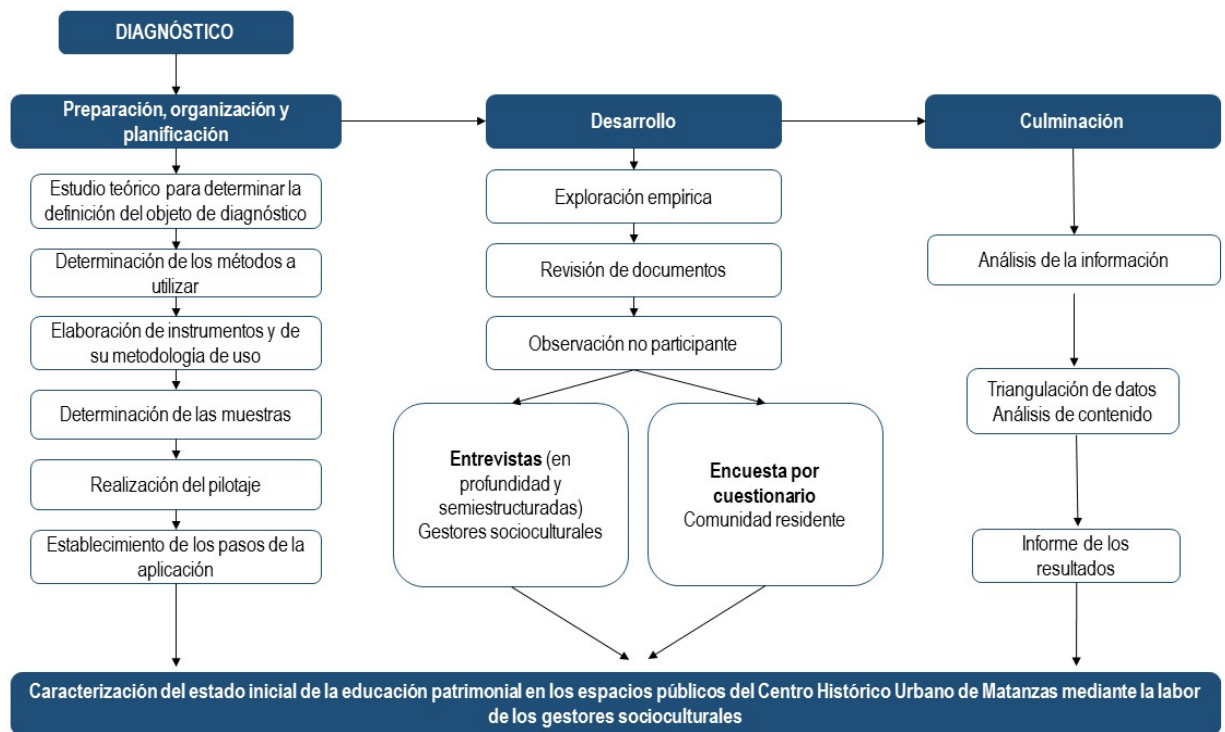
DIAGNÓSTICO

Preparación, organización y planificación

Estudio teórico para determinar la definición del objeto de diagnóstico

Determinación de los métodos a utilizar

Elaboración de instrumentos y de su metodología de uso

Determinación de las muestras

Realización del pilotaje

Establecimiento de los pasos de la aplicación

Desarrollo

Exploración empírica

Revisión de documentos

Observación no participante

**Entrevistas** (en profundidad y semiestructuradas) Gestores socioculturales

**Encuesta por cuestionario** Comunidad residente

Culminación

Análisis de la información

Triangulación de datos Análisis de contenido

Informe de los resultados

Caracterización del estado inicial de la educación patrimonial en los espacios públicos del Centro Histórico Urbano de Matanzas mediante la labor de los gestores socioculturales